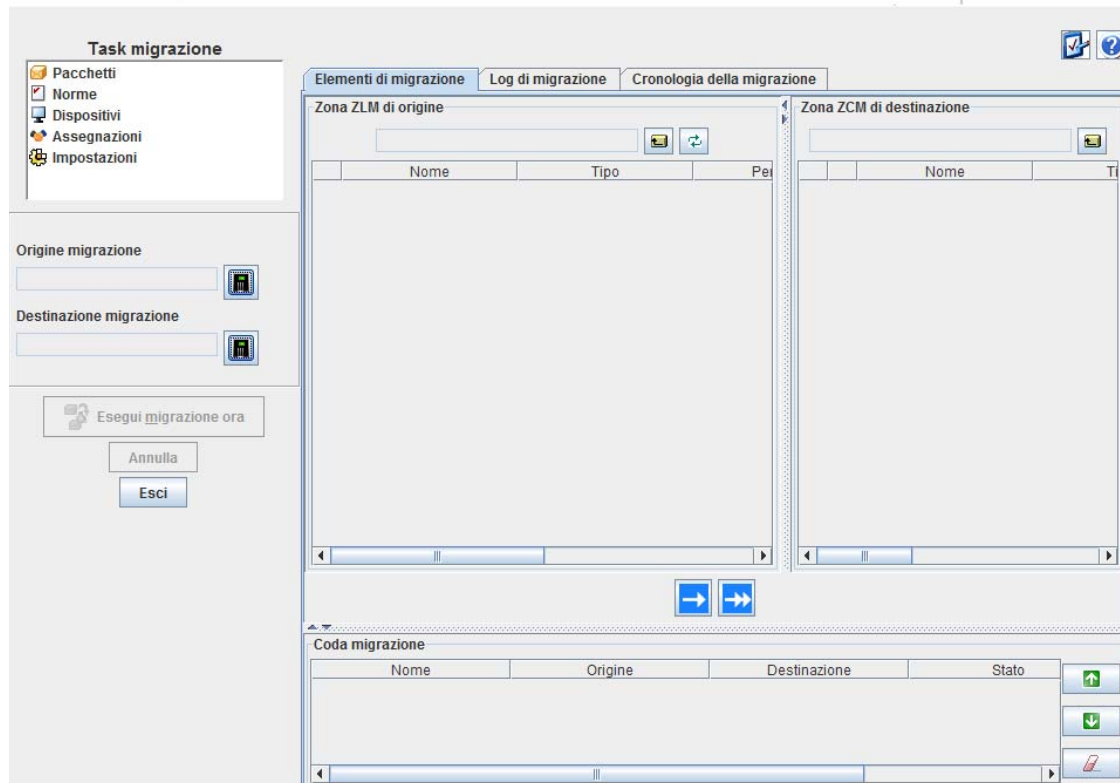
Task migrazione

Pacchetti
Norme
Dispositivi
Assegnazioni
Impostazioni

Origine migrazione

Destinazione migrazione

Esegui migrazione ora

Annulla

Esci

Elementi di migrazione | Log di migrazione | Cronologia della migrazione

Zona ZLM di origine

| | Nome | Tipo | Pe |
|---|---|---|---|

Zona ZCM di destinazione

| | | Nome | Ti |
|---|---|---|---|

Coda migrazione

| Nome | Origine | Destinazione | Stato |
|---|---|---|---|